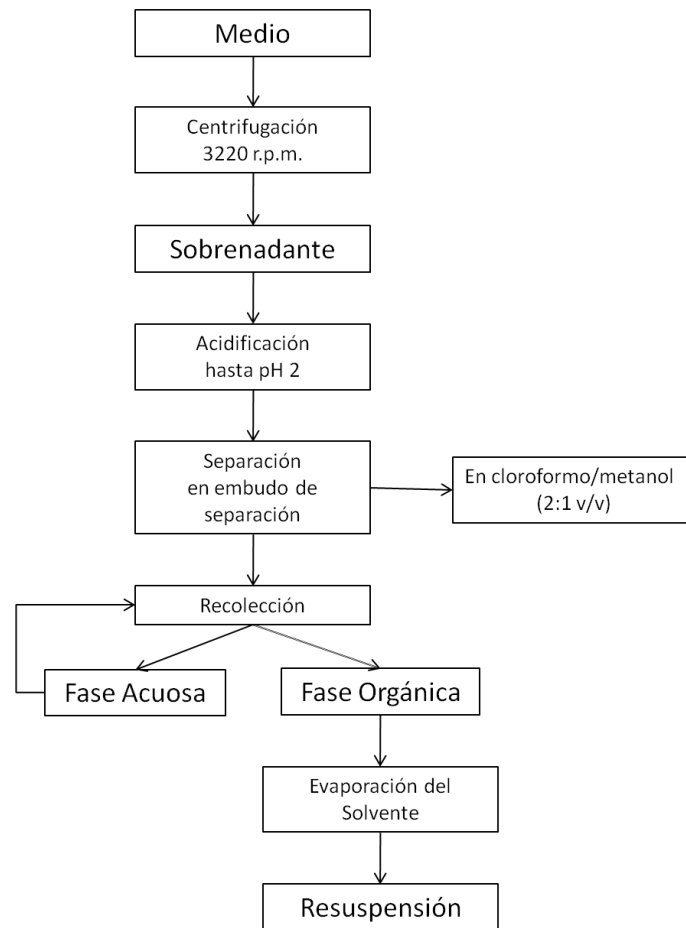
Medio

Centrifugación
3220 r.p.m.

Sobrenadante

Acidificación
hasta pH 2

Separación
en embudo de
separación

En cloroformo/metanol
(2:1 v/v)

Recolección

Fase Acuosa

Fase Orgánica

Evaporación del
Solvente

Resuspensión